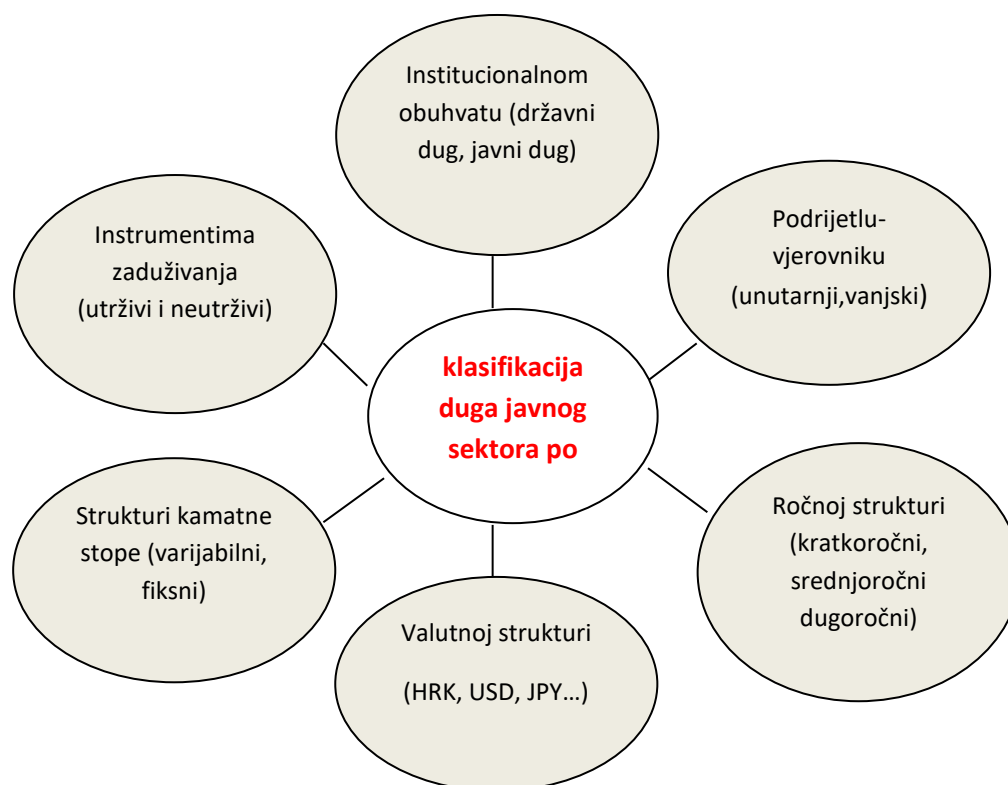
klasifikacija duga javnog sektora po

Institucionalnom obuhvatu (državni dug, javni dug)

Podrijetlu-vjerovniku (unutarnji,vanjski)

Ročnoj strukturi (kratkoročni, srednjoročni dugoročni)

Valutnoj strukturi

(HRK, USD, JPY…)

Strukturi kamatne stope (varijabilni, fiksni)

Instrumentima zaduživanja (utrživi i neutrživi)